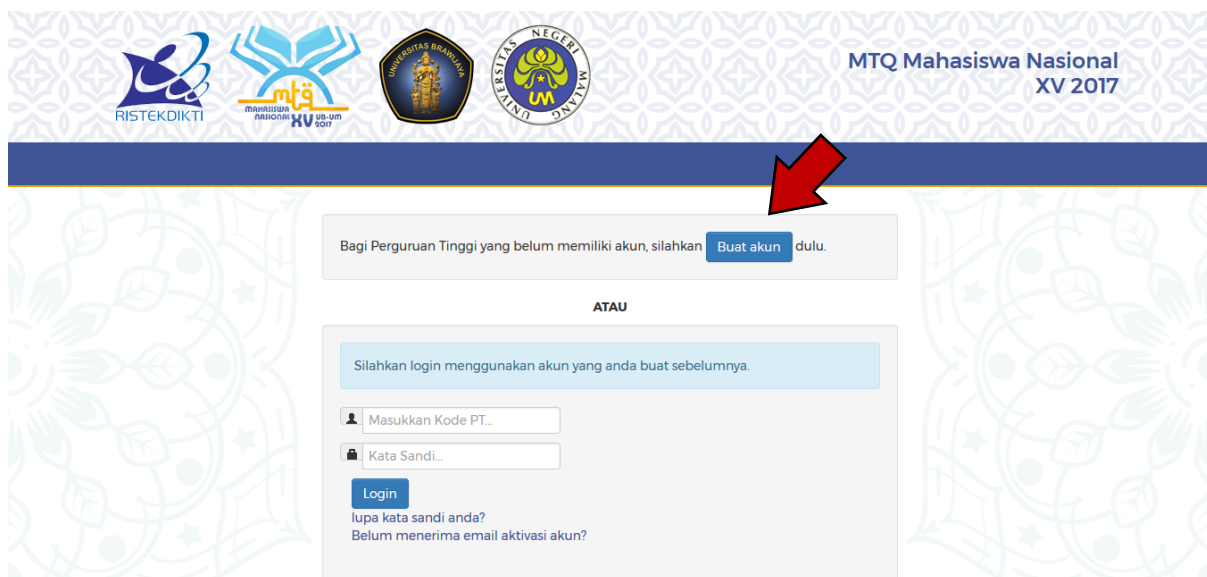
RISTEKDIKTI

MAHASISWA NASIONAL XV UB-UM 2017

UNIVERSITAS BRAWIJAYA

UNIVERSITAS NEGERI MALANG

UM

MTQ Mahasiswa Nasional XV 2017

Bagi Perguruan Tinggi yang belum memiliki akun, silahkan Buat akun dulu.

ATAU

Silahkan login menggunakan akun yang anda buat sebelumnya.

Masukkan Kode PT...

Kata Sandi...

Login

lupa kata sandi anda?

Belum menerima email aktivasi akun?